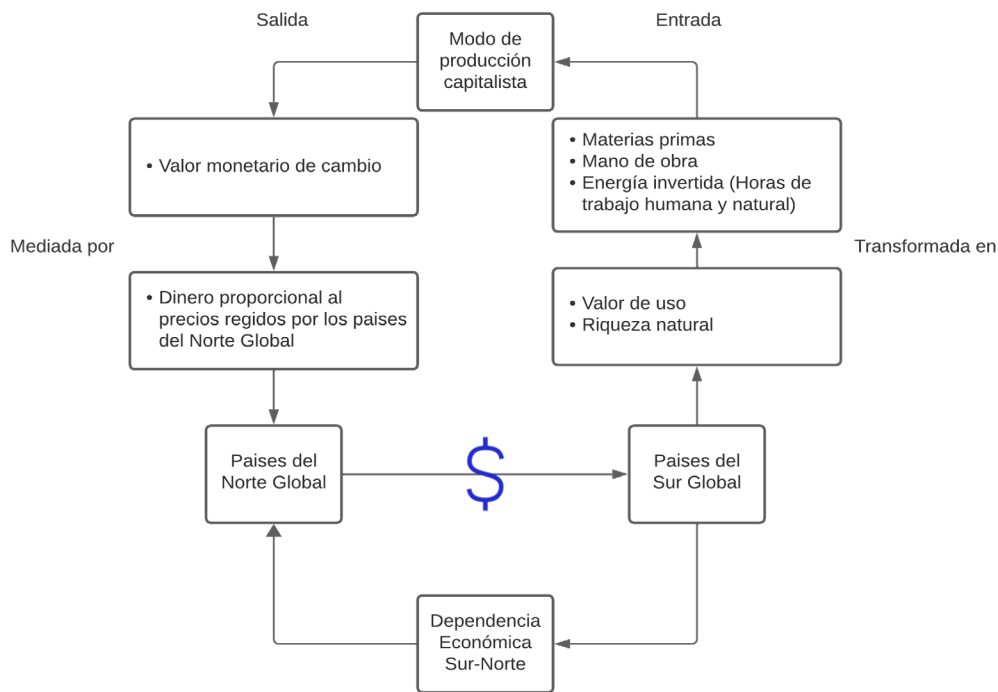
Salida

Modo de producción capitalista

Entrada

• Valor monetario de cambio

• Materias primas
• Mano de obra
• Energía invertida (Horas de trabajo humana y natural)

Mediada por

Transformada en

• Dinero proporcional al precios regidos por los paises del Norte Global

• Valor de uso
• Riqueza natural

Paises del Norte Global

$

Paises del Sur Global

Dependencia Económica Sur-Norte